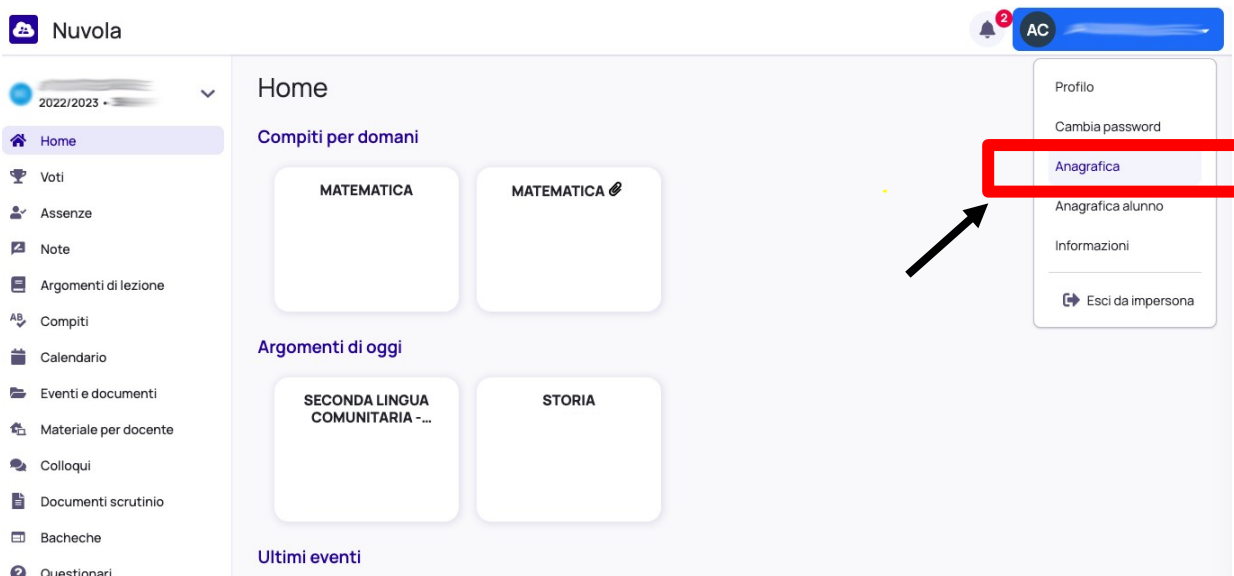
Nuvola

2

AC

2022/2023 •

Home

Voti

Assenze

Note

Argomenti di lezione

Compiti

Calendario

Eventi e documenti

Materiale per docente

Colloqui

Documenti scrutinio

Bacheche

Questionari

Home

Compiti per domani

MATEMATICA

MATEMATICA

Argomenti di oggi

SECONDA LINGUA COMUNITARIA -...

STORIA

Ultimi eventi

Profilo

Cambia password

Anagrafica

Anagrafica alunno

Informazioni

Esci da impersona